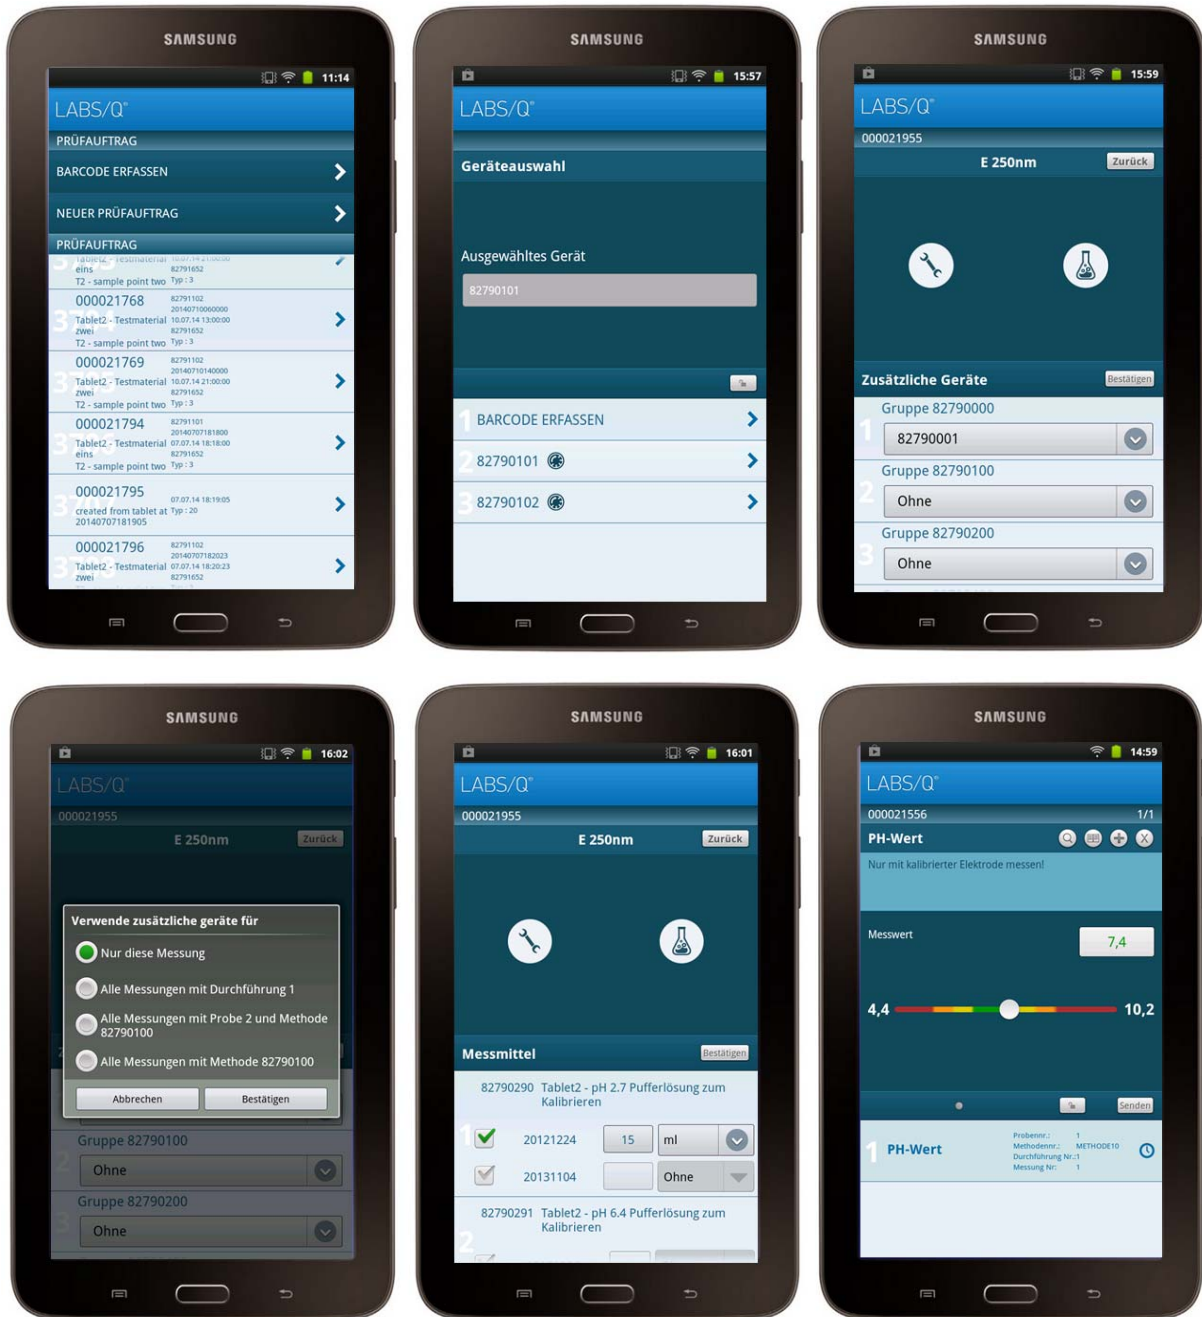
SAMSUNG

11:14

LABS/Q®

PRÜFAUFTRAG

BARCODE ERFASSEN

NEUER PRÜFAUFTRAG

PRÜFAUFTRAG

Tablet2 - Testmaterial eins T2 - sample point two 82791652 Typ : 3

000021768 Tablet2 - Testmaterial zwei T2 - sample point two 82791102 20140710060000 10.07.14 13:00:00 82791652 Typ : 3

000021769 Tablet2 - Testmaterial zwei T2 - sample point two 82791102 20140710140000 10.07.14 21:00:00 82791652 Typ : 3

000021794 Tablet2 - Testmaterial eins T2 - sample point two 82791101 20140707181800 07.07.14 18:18:00 82791652 Typ : 3

000021795 created from tablet at 20140707181905 07.07.14 18:19:05 Typ : 20

000021796 Tablet2 - Testmaterial zwei 82791102 20140707182023 07.07.14 18:20:23 82791652

SAMSUNG

15:57

LABS/Q®

Geräteauswahl

Ausgewähltes Gerät

82790101

1 BARCODE ERFASSEN

2 82790101

3 82790102

SAMSUNG

15:59

LABS/Q®

000021955

E 250nm

Zurück

Zusätzliche Geräte

Bestätigen

Gruppe 82790000

1 82790001

Gruppe 82790100

2 Ohne

Gruppe 82790200

3 Ohne

SAMSUNG

16:02

LABS/Q®

000021955

E 250nm

Zurück

Verwende zusätzliche geräte für

Nur diese Messung

Alle Messungen mit Durchführung 1

Alle Messungen mit Probe 2 und Methode 82790100

Alle Messungen mit Methode 82790100

Abbrechen

Bestätigen

Gruppe 82790100

2 Ohne

Gruppe 82790200

3 Ohne

SAMSUNG

16:01

LABS/Q®

000021955

E 250nm

Zurück

Messmittel

Bestätigen

82790290 Tablet2 - pH 2.7 Pufferlösung zum Kalibrieren

1 20121224 15 ml

20131104 Ohne

82790291 Tablet2 - pH 6.4 Pufferlösung zum Kalibrieren

2

SAMSUNG

14:59

LABS/Q®

000021556 1/1

PH-Wert

Nur mit kalibrierter Elektrode messen!

Messwert

7,4

4,4

10,2

Senden

1 PH-Wert

Probennr.: 1
Methodennr.: METHODE10
Durchführung Nr.: 1
Messung Nr: 1